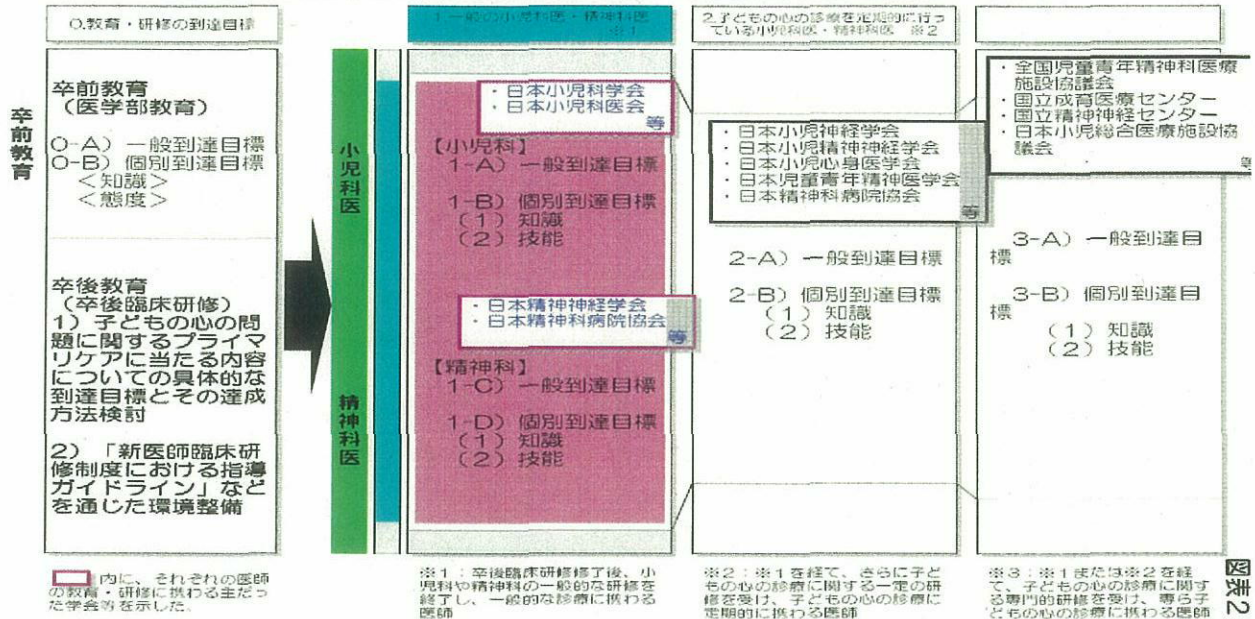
0.教育・研修の到達目標

卒前教育

卒前教育
（医学部教育）

0-A）一般到達目標
0-B）個別到達目標
＜知識＞
＜態度＞

卒後教育
（卒後臨床研修）
1）子どもの心の問題に関するプライマリケアに当たる内容についての具体的な到達目標とその達成方法検討

2）「新医師臨床研修制度における指導ガイドライン」などを通じた環境整備

□内に、それぞれの医師の教育・研修に携わる主だった学会等を示した。

小児科医

精神科医

1.一般の小児科医・精神科医 ※1

・日本小児科学会
・日本小児科医会
等

【小児科】
1-A）一般到達目標

1-B）個別到達目標
（1）知識
（2）技能

・日本精神神経学会
・日本精神科病院協会
等

【精神科】
1-C）一般到達目標

1-D）個別到達目標
（1）知識
（2）技能

※1：卒後臨床研修修了後、小児科や精神科の一般的な研修を修了し、一般的な診療に携わる医師

2.子どもの心の診療を定期的に行っている小児科医・精神科医 ※2

・日本小児神経学会
・日本小児精神神経学会
・日本小児心身医学会
・日本児童青年精神医学会
・日本精神科病院協会
等

2-A）一般到達目標

2-B）個別到達目標
（1）知識
（2）技能

※2：※1を経て、さらに子どもの心の診療に関する一定の研修を受け、子どもの心の診療に定期的に携わる医師

・全国児童青年精神科医療施設協議会
・国立成育医療センター
・国立精神神経センター
・日本小児総合医療施設協議会
等

3-A）一般到達目標

3-B）個別到達目標
（1）知識
（2）技能

※3：※1または※2を経て、子どもの心の診療に関する専門的研修を受け、専ら子どもの心の診療に携わる医師

図表2